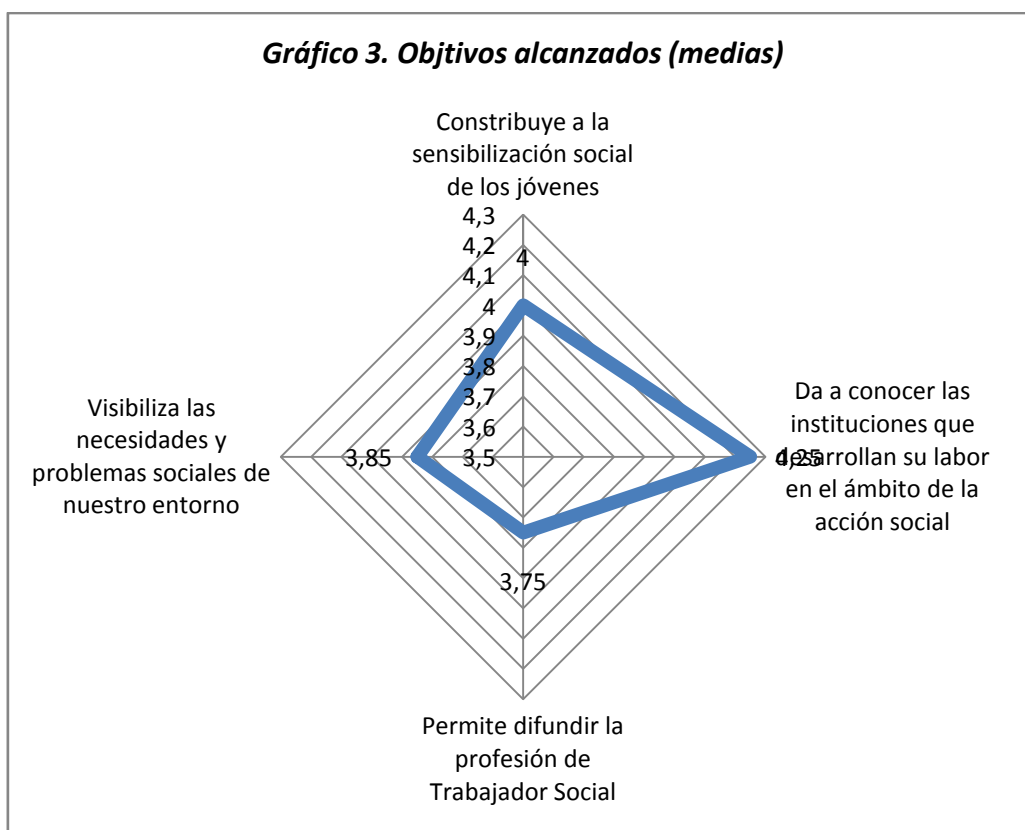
Gráfico 3. Objtivos alcanzados (medias)

Constribuye a la sensibilización social de los jóvenes

4,3
4,2
4,1
4
3,9
3,8
3,7
3,6
3,5

4

Da a conocer las instituciones que desarrollan su labor en el ámbito de la acción social

4,25

Visibiliza las necesidades y problemas sociales de nuestro entorno

3,85

3,75

Permite difundir la profesión de Trabajador Social